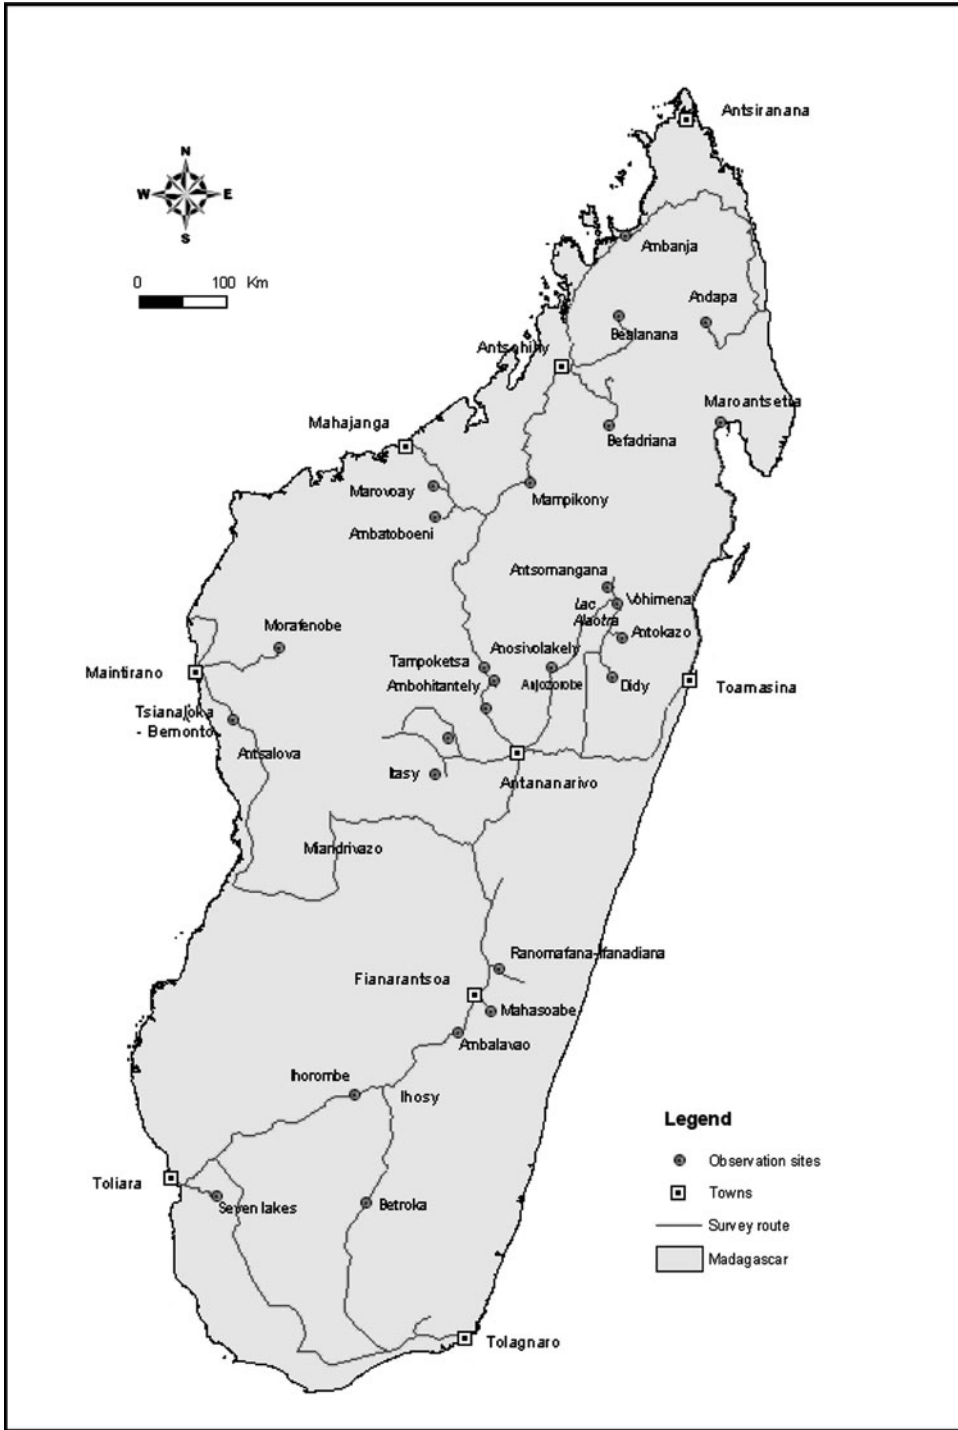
N
W
E
S

0 100 Km

Antsiranana
Ambanja
Andapa
Bealanana
Antsohihy
Maroantsetra
Mahajanga
Befadriana
Marovoay
Mampikony
Ambatoboeni
Antsomangana
Vohimena
Lac Alaotra
Antokazo
Morafenobe
Anosivolakely
Maintirano
Tampoketsa
Ambohitantely
Ankazobe
Didy
Toamasina
Tsianaloka - Bemonto
Antsalova
Itasy
Antananarivo
Miandrivazo
Ranomafana-Ifanadiana
Fianarantsoa
Mahasoabe
Ambalavao
Ihorombe
Ihosy
Toliara
Seven lakes
Betroka
Tolagnaro

Legend
Observation sites
Towns
Survey route
Madagascar